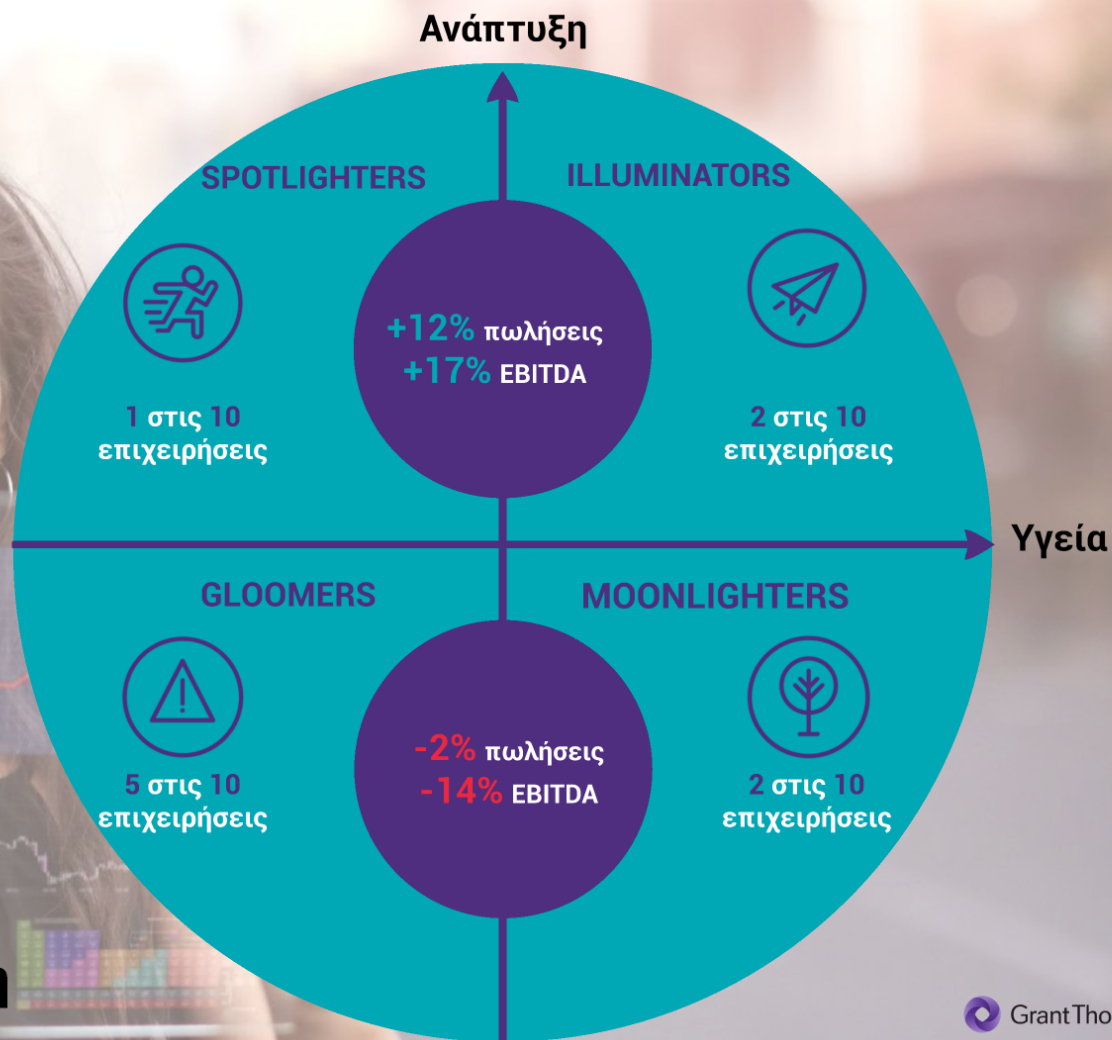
Ανάπτυξη

SPOTLIGHTERS

ILLUMINATORS

+12% πωλήσεις
+17% EBITDA

1 στις 10 επιχειρήσεις

2 στις 10 επιχειρήσεις

Υγεία

GLOOMERS

MOONLIGHTERS

-2% πωλήσεις
-14% EBITDA

5 στις 10 επιχειρήσεις

2 στις 10 επιχειρήσεις

GrantTho